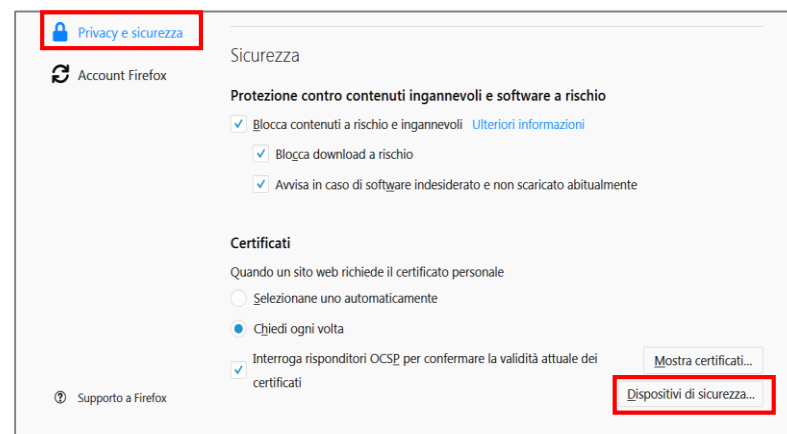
Privacy e sicurezza

Account Firefox

Supporto a Firefox

Sicurezza

Protezione contro contenuti ingannevoli e software a rischio

Blocca contenuti a rischio e ingannevoli Ulteriori informazioni

Blocca download a rischio

Avvisa in caso di software indesiderato e non scaricato abitualmente

Certificati

Quando un sito web richiede il certificato personale

Selezionane uno automaticamente

Chiedi ogni volta

Interroga risponditori OCSP per confermare la validità attuale dei certificati

Mostra certificati...

Dispositivi di sicurezza...